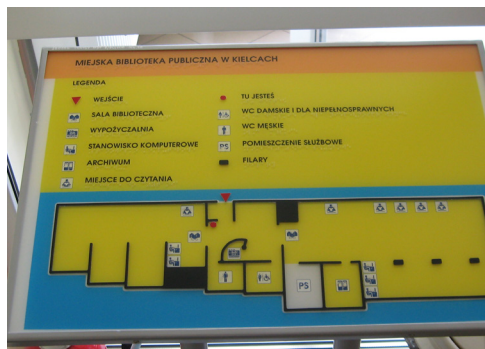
MIEJSKA BIBLIOTEKA PUBLICZNA W KIELCACH

LEGENDA

WEJŚCIE
SALA BIBLIOTECZNA
WYPOŻYCZALNIA
STANOWISKO KOMPUTEROWE
ARCHIWUM
MIEJSCE DO CZYTANIA

TU JESTEŚ
WC DAMSKIE I DLA NIEPEŁNOSPRAWNYCH
WC MĘSKIE
PS POMIESZCZENIE SŁUŻBOWE
FILARY

PS